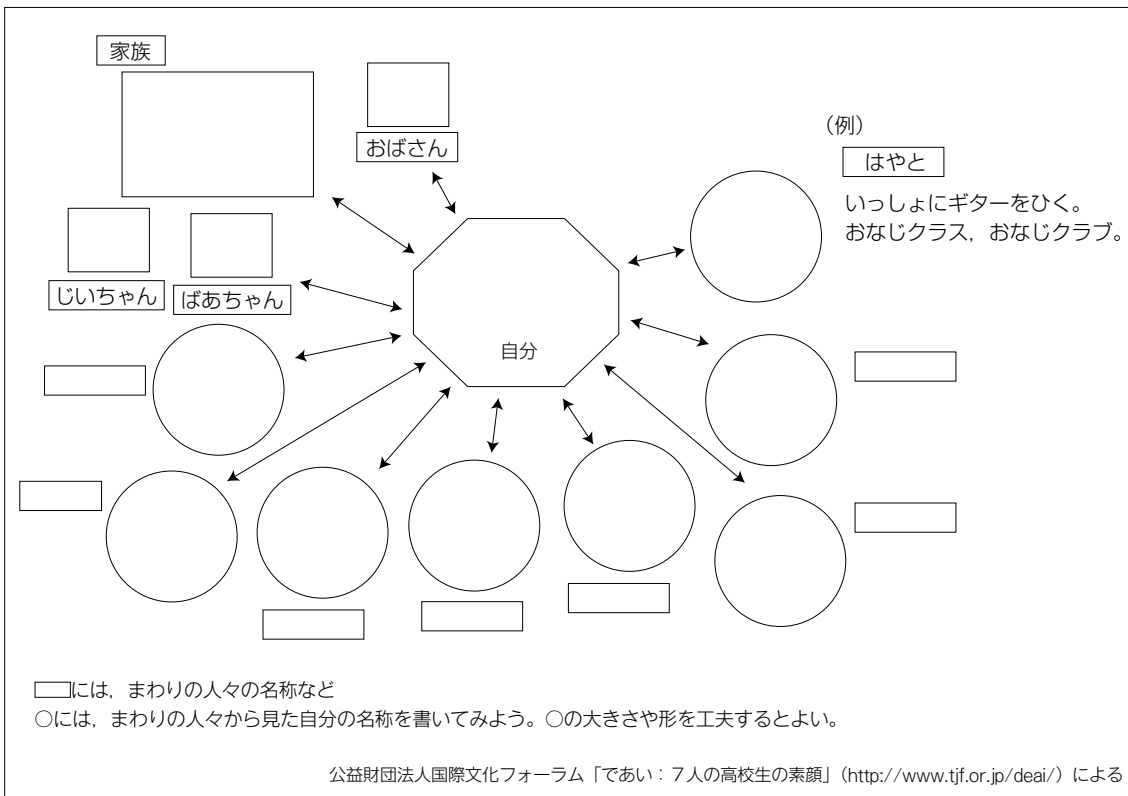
家族

おばさん

（例）

はやと

いっしょにギターをひく。
おなじクラス，おなじクラブ。

じいちゃん

ばあちゃん

自分

□には，まわりの人々の名称など
○には，まわりの人々から見た自分の名称を書いてみよう。○の大きさや形を工夫するとよい。

公益財団法人国際文化フォーラム「であい：7人の高校生の素顔」（http://www.tjf.or.jp/deai/）による